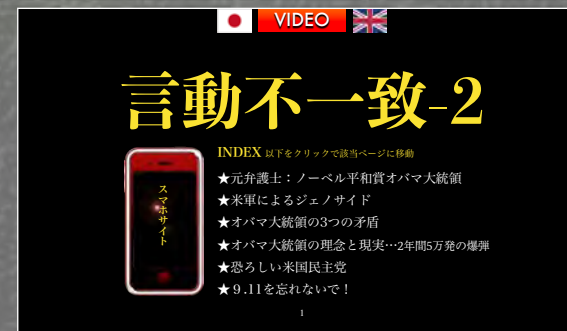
VIDEO

言動不一致-2

スマホサイト

INDEX 以下をクリックで該当ページに移動

★元弁護士：ノーベル平和賞オバマ大統領
★米軍によるジェノサイド
★オバマ大統領の3つの矛盾
★オバマ大統領の理念と現実…2年間5万発の爆弾
★恐ろしい米国民主党
★9.11を忘れないで！

1